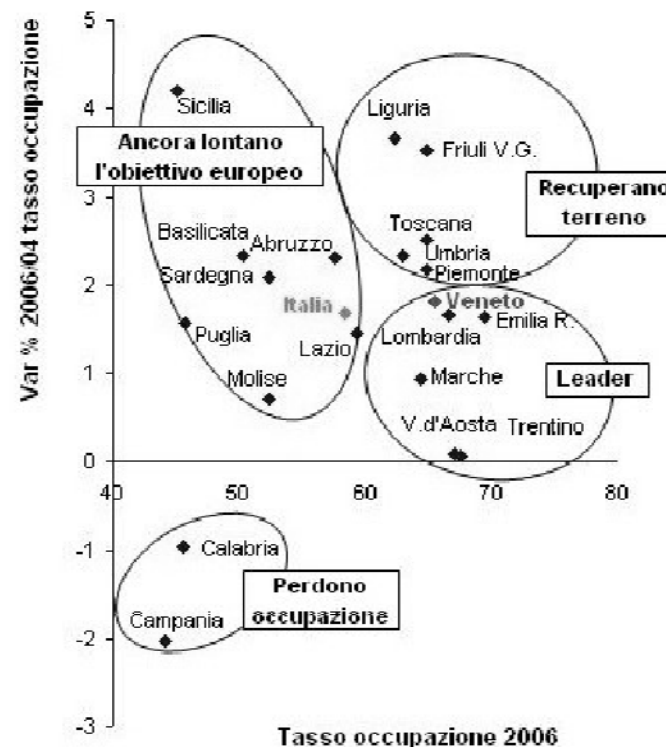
Var % 2006/04 tasso occupazione

5
4
3
2
1
0
-1
-2
-3

40
50
60
70
80

Sicilia
Ancora lontano l'obiettivo europeo
Liguria
Friuli V.G.
Recuperano terreno
Basilicata
Abruzzo
Toscana
Umbria
Piemonte
Sardegna
Italia
Veneto
Emilia R.
Puglia
Lazio
Lombardia
Molise
Marche
Leader
V.d'Aosta
Trentino
Calabria
Perdono occupazione
Campania

Tasso occupazione 2006